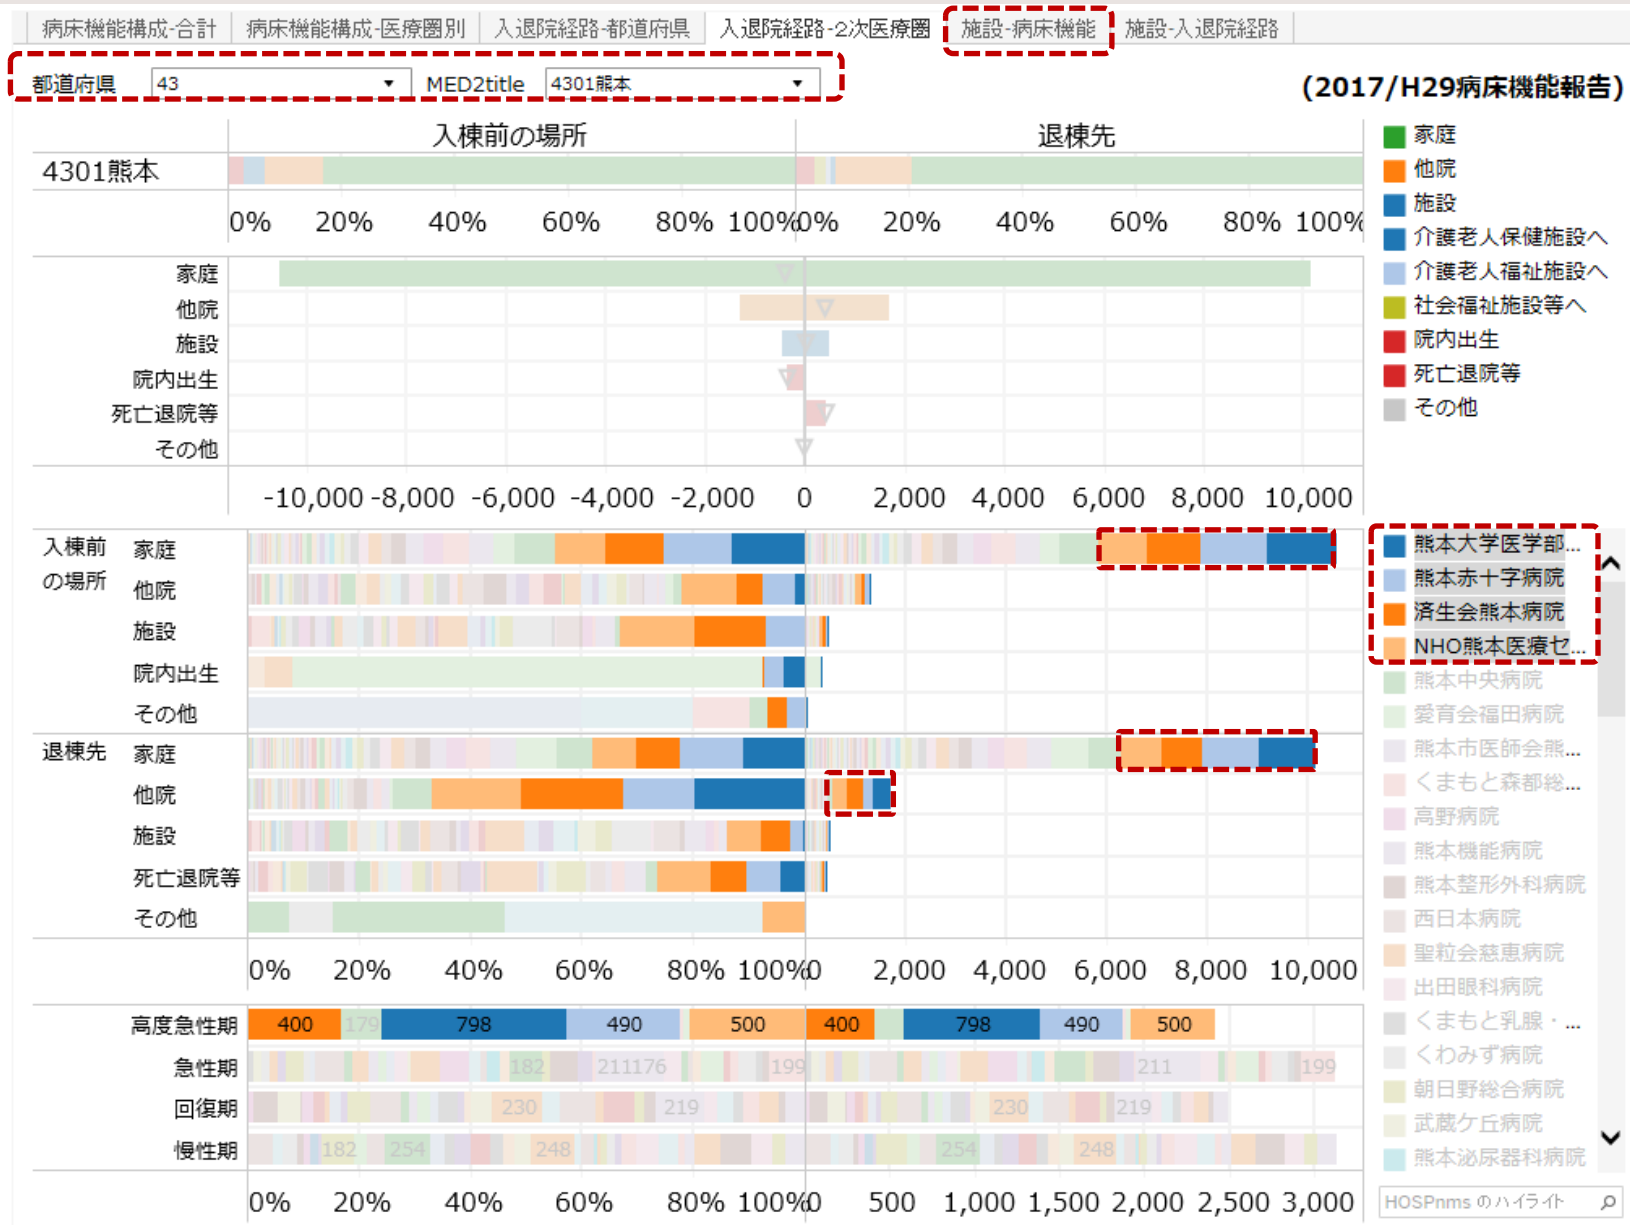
病床機能構成-合計 | 病床機能構成-医療圏別 | 入退院経路-都道府県 | 入退院経路-2次医療圏 | 施設-病床機能 | 施設-入退院経路

都道府県 43 MED2title 4301熊本

(2017/H29病床機能報告)

入棟前の場所

退棟先

4301熊本

0% 20% 40% 60% 80% 100% 0% 20% 40% 60% 80% 100%

家庭
他院
施設
院内出生
死亡退院等
その他

-10,000 -8,000 -6,000 -4,000 -2,000 0 2,000 4,000 6,000 8,000 10,000

家庭
他院
施設
介護老人保健施設へ
介護老人福祉施設へ
社会福祉施設等へ
院内出生
死亡退院等
その他

入棟前の場所
家庭
他院
施設
院内出生
その他

退棟先
家庭
他院
施設
死亡退院等
その他

0% 20% 40% 60% 80% 100% 0 2,000 4,000 6,000 8,000 10,000

熊本大学医学部...
熊本赤十字病院
済生会熊本病院
NHO熊本医療セ...
熊本中央病院
愛育会福田病院
熊本市医師会熊...
くまもと森都総...
高野病院
熊本機能病院
熊本整形外科病院
西日本病院
聖粒会慈恵病院
出田眼科病院
くまもと乳腺・...
くわみず病院
朝日野総合病院
武蔵ケ丘病院
熊本泌尿器科病院

高度急性期 400 179 798 490 500 400 798 490 500
急性期 182 211176 199 211 199
回復期 230 219 230 219
慢性期 182 254 248 254 248

0% 20% 40% 60% 80% 100% 0 500 1,000 1,500 2,000 2,500 3,000

HOSPnms のハイライト